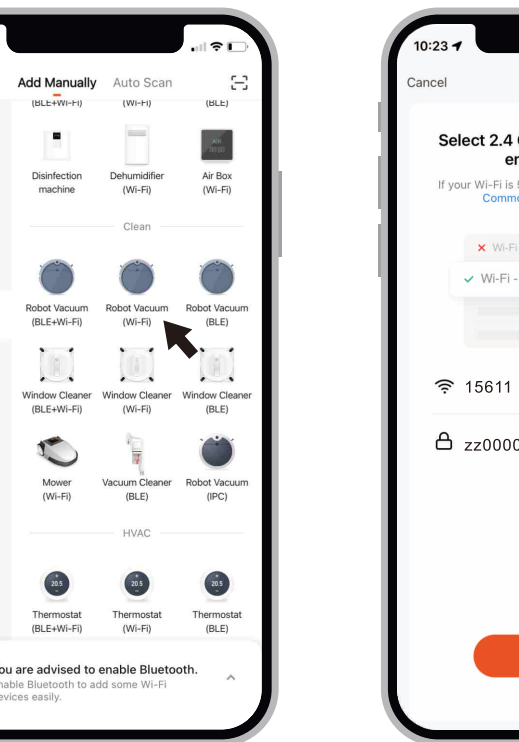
Add Manually Auto Scan

(BLE+Wi-Fi) (Wi-Fi) (BLE)

Disinfection machine

Dehumidifier (Wi-Fi)

Air Box (Wi-Fi)

Clean

Robot Vacuum (BLE+Wi-Fi)

Robot Vacuum (Wi-Fi)

Robot Vacuum (BLE)

Window Cleaner (BLE+Wi-Fi)

Window Cleaner (Wi-Fi)

Window Cleaner (BLE)

Mower (Wi-Fi)

Vacuum Cleaner (BLE)

Robot Vacuum (IPC)

HVAC

Thermostat (BLE+Wi-Fi)

Thermostat (Wi-Fi)

Thermostat (BLE)

ou are advised to enable Bluetooth.
nable Bluetooth to add some Wi-Fi
evices easily.

10:23

Cancel

Select 2.4 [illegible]
er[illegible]

If your Wi-Fi is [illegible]
Commo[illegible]

Wi-Fi

Wi-Fi -

15611

zz0000